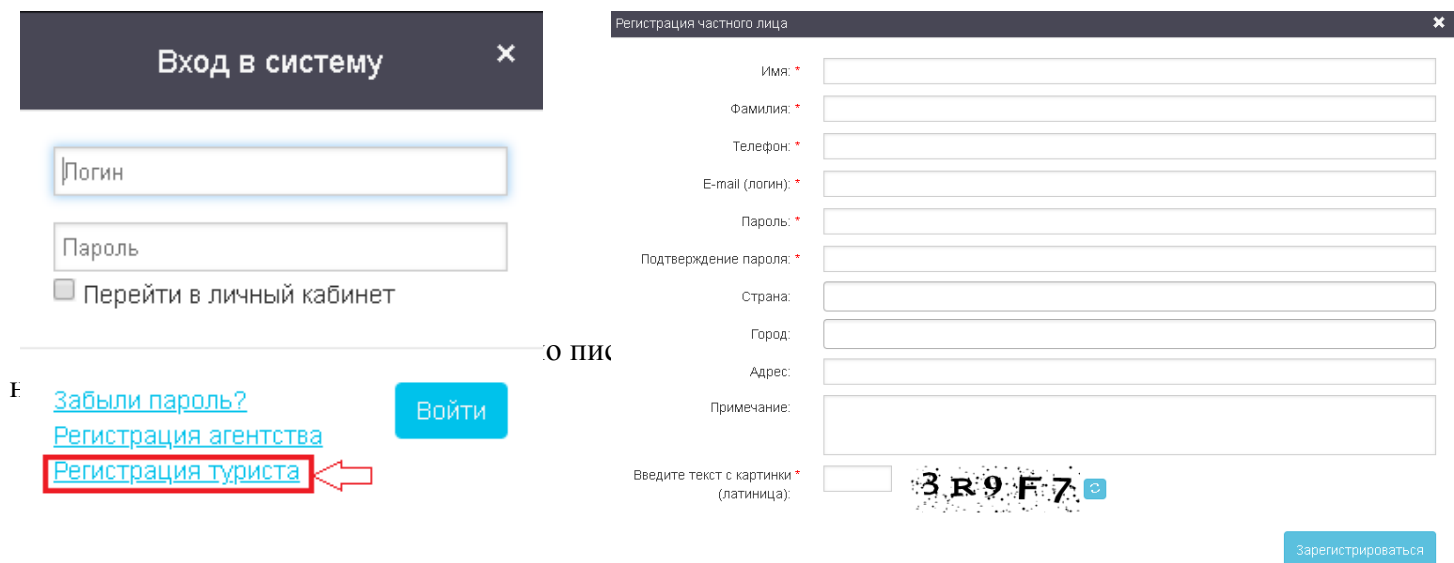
Вход в систему ×

Логин

Пароль

Перейти в личный кабинет

Забыли пароль?

Регистрация агентства

Регистрация туриста

Войти

о пис

Н

Регистрация частного лица ×

Имя: *

Фамилия: *

Телефон: *

E-mail (логин): *

Пароль: *

Подтверждение пароля: *

Страна:

Город:

Адрес:

Примечание:

Введите текст с картинки * (латиница):

3R9F7

Зарегистрироваться